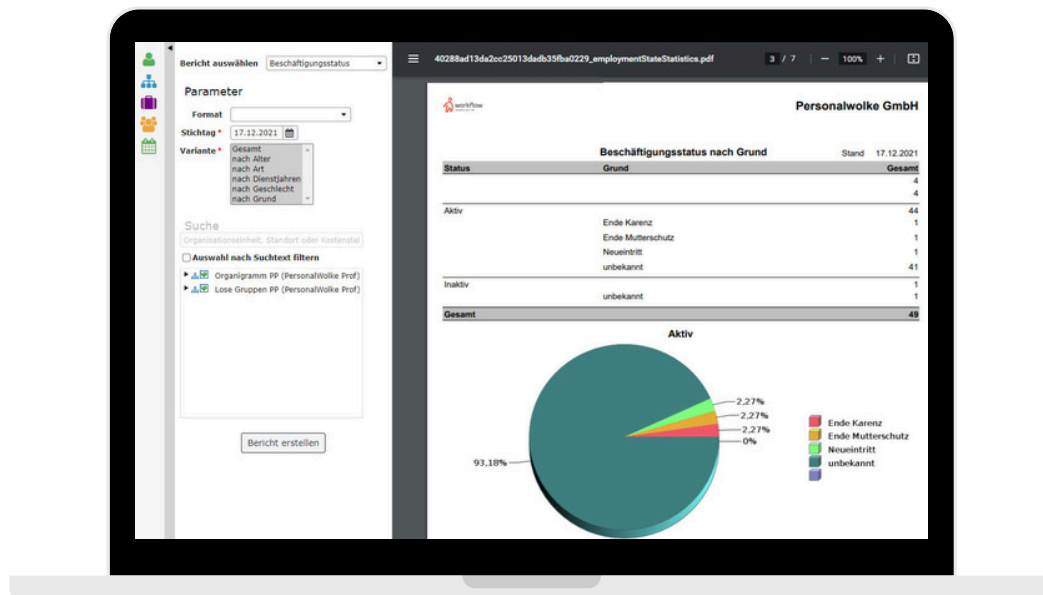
Bericht auswählen Beschäftigungsstatus

Parameter

Format

Stichtag * 17.12.2021

Variante * Gesamt
nach Alter
nach Art
nach Dienstjahren
nach Geschlecht
nach Grund

Suche

Organisationseinheit, Standort oder Kostenstel

Auswahl nach Suchtext filtern

Organigramm PP (PersonalWolke Prof)

Lose Gruppen PP (PersonalWolke Prof)

Bericht erstellen

40288ad13da2cc25013dadb35fba0229_employmentStateStatistics.pdf 3 / 7 — 100% +

workflow

Personalwolke GmbH

Beschäftigungsstatus nach Grund Stand 17.12.2021

| Status | Grund | Gesamt |
|---|---|---|
| | | 4 |
| | | 4 |
| Aktiv | | 44 |
| | Ende Karenz | 1 |
| | Ende Mutterschutz | 1 |
| | Neueintritt | 1 |
| | unbekannt | 41 |
| Inaktiv | | 1 |
| | unbekannt | 1 |
| Gesamt | | 49 |

Aktiv

2,27%
2,27%
2,27%
0%
93,18%

Ende Karenz
Ende Mutterschutz
Neueintritt
unbekannt